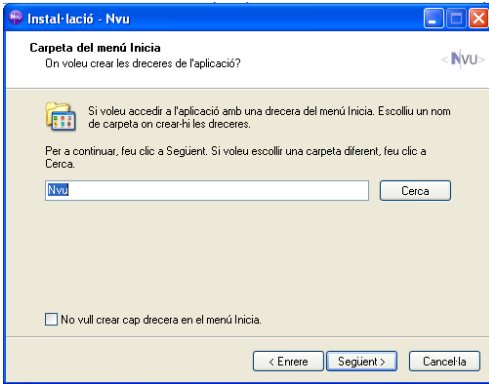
Instal·lació - Nvu

Carpeta del menú Inicia
On voleu crear les dreceres de l'aplicació?

<Nvu>

Si voleu accedir a l'aplicació amb una drecera del menú Inicia. Escolliu un nom de carpeta on crear-hi les dreceres.

Per a continuar, feu clic a Següent. Si voleu escollir una carpeta diferent, feu clic a Cerca.

Nvu

Cerca

No vull crear cap drecera en el menú Inicia.

< Enrere

Següent >

Cancel·la